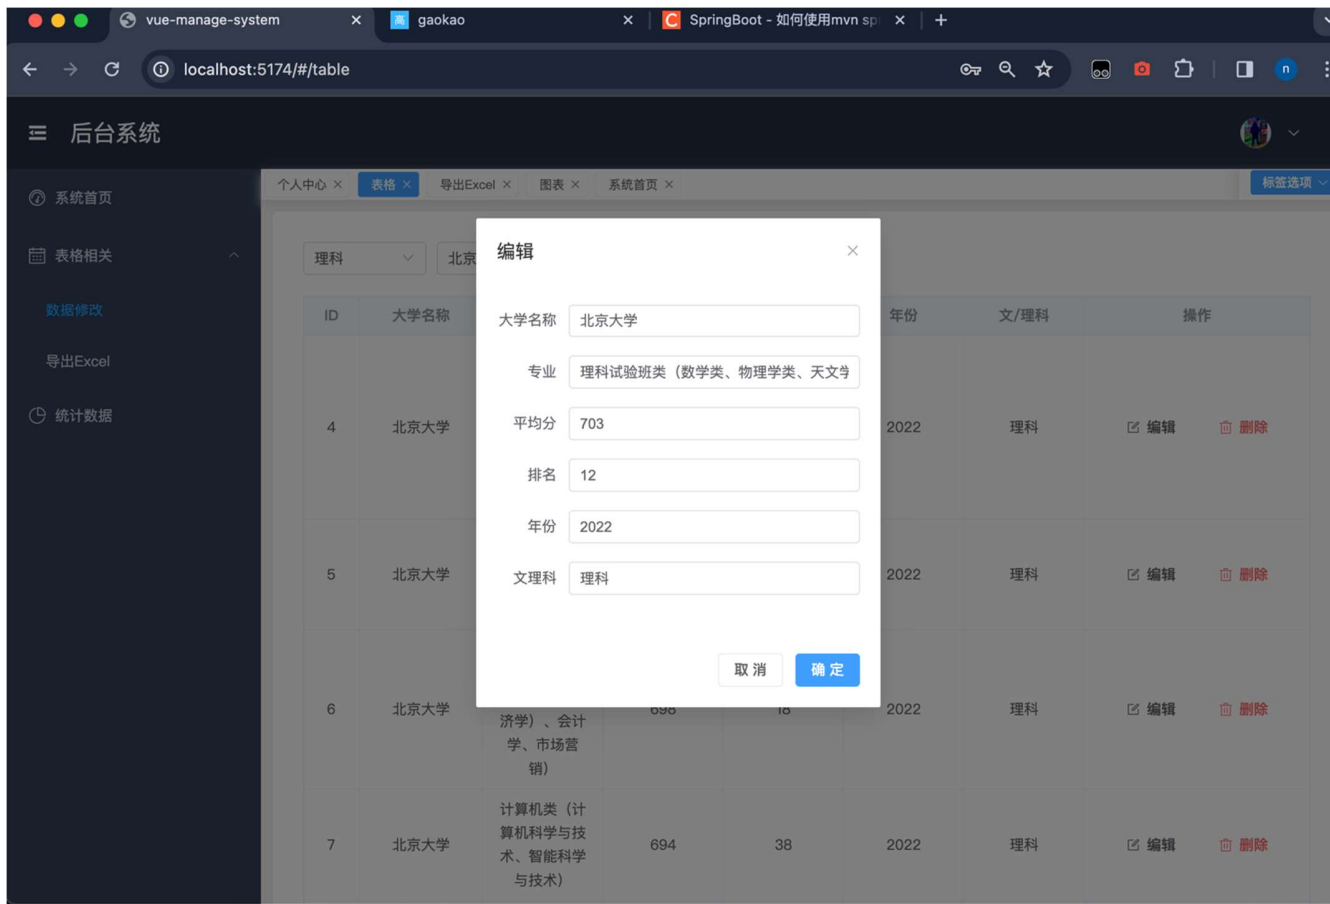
vue-manage-system
gaokao
SpringBoot - 如何使用mvn sp
localhost:5174/#/table
n

后台系统

系统首页
表格相关
数据修改
导出Excel
统计数据

个人中心 × 表格 × 导出Excel × 图表 × 系统首页 ×
标签选项

理科
北京

| ID | 大学名称 | | | | 年份 | 文/理科 | 操作 |
|---|---|---|---|---|---|---|---|
| 4 | 北京大学 | | | | 2022 | 理科 | 编辑 删除 |
| 5 | 北京大学 | | | | 2022 | 理科 | 编辑 删除 |
| 6 | 北京大学 | 济学）、会计学、市场营销） | 698 | 18 | 2022 | 理科 | 编辑 删除 |
| 7 | 北京大学 | 计算机类（计算机科学与技术、智能科学与技术） | 694 | 38 | 2022 | 理科 | 编辑 删除 |

编辑
×
大学名称 北京大学
专业 理科试验班类（数学类、物理学类、天文学
平均分 703
排名 12
年份 2022
文理科 理科
取消
确定